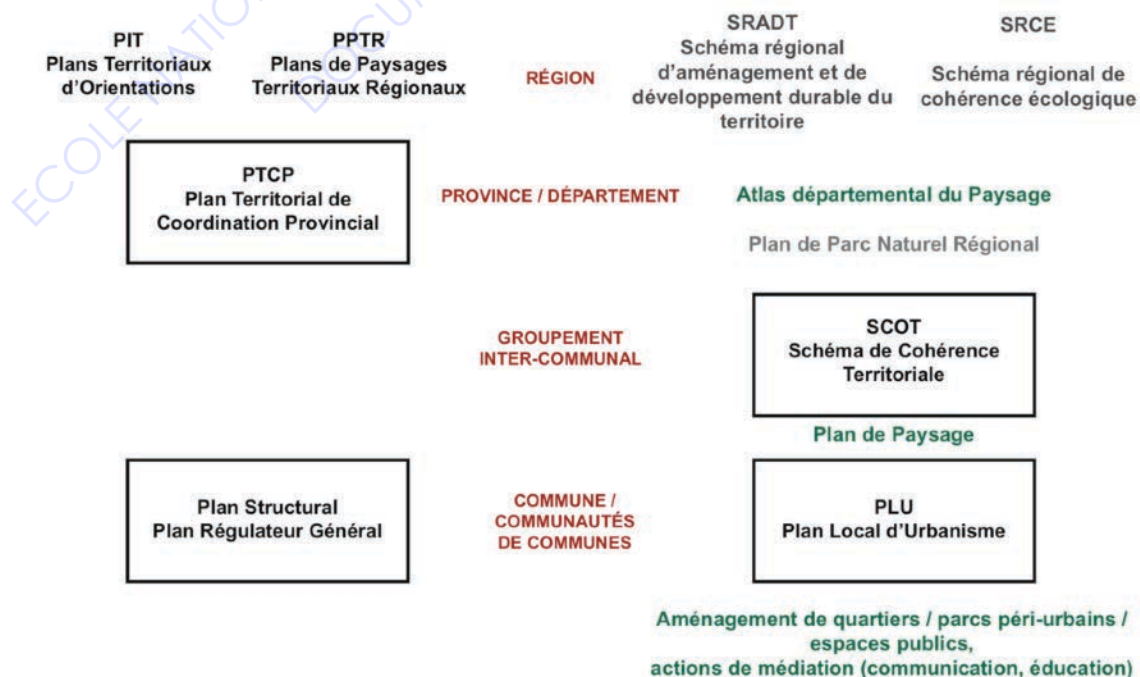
ECOLE NATIO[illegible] DOCU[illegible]

PIT
Plans Territoriaux d'Orientations

PPTR
Plans de Paysages Territoriaux Régionaux

RÉGION

SRADT
Schéma régional d'aménagement et de développement durable du territoire

SRCE
Schéma régional de cohérence écologique

PTCP
Plan Territorial de Coordination Provincial

PROVINCE / DÉPARTEMENT

Atlas départemental du Paysage

Plan de Parc Naturel Régional

GROUPEMENT INTER-COMMUNAL

SCOT
Schéma de Cohérence Territoriale

Plan de Paysage

Plan Structural
Plan Régulateur Général

COMMUNE / COMMUNAUTÉS DE COMMUNES

PLU
Plan Local d'Urbanisme

Aménagement de quartiers / parcs péri-urbains / espaces publics,
actions de médiation (communication, éducation)